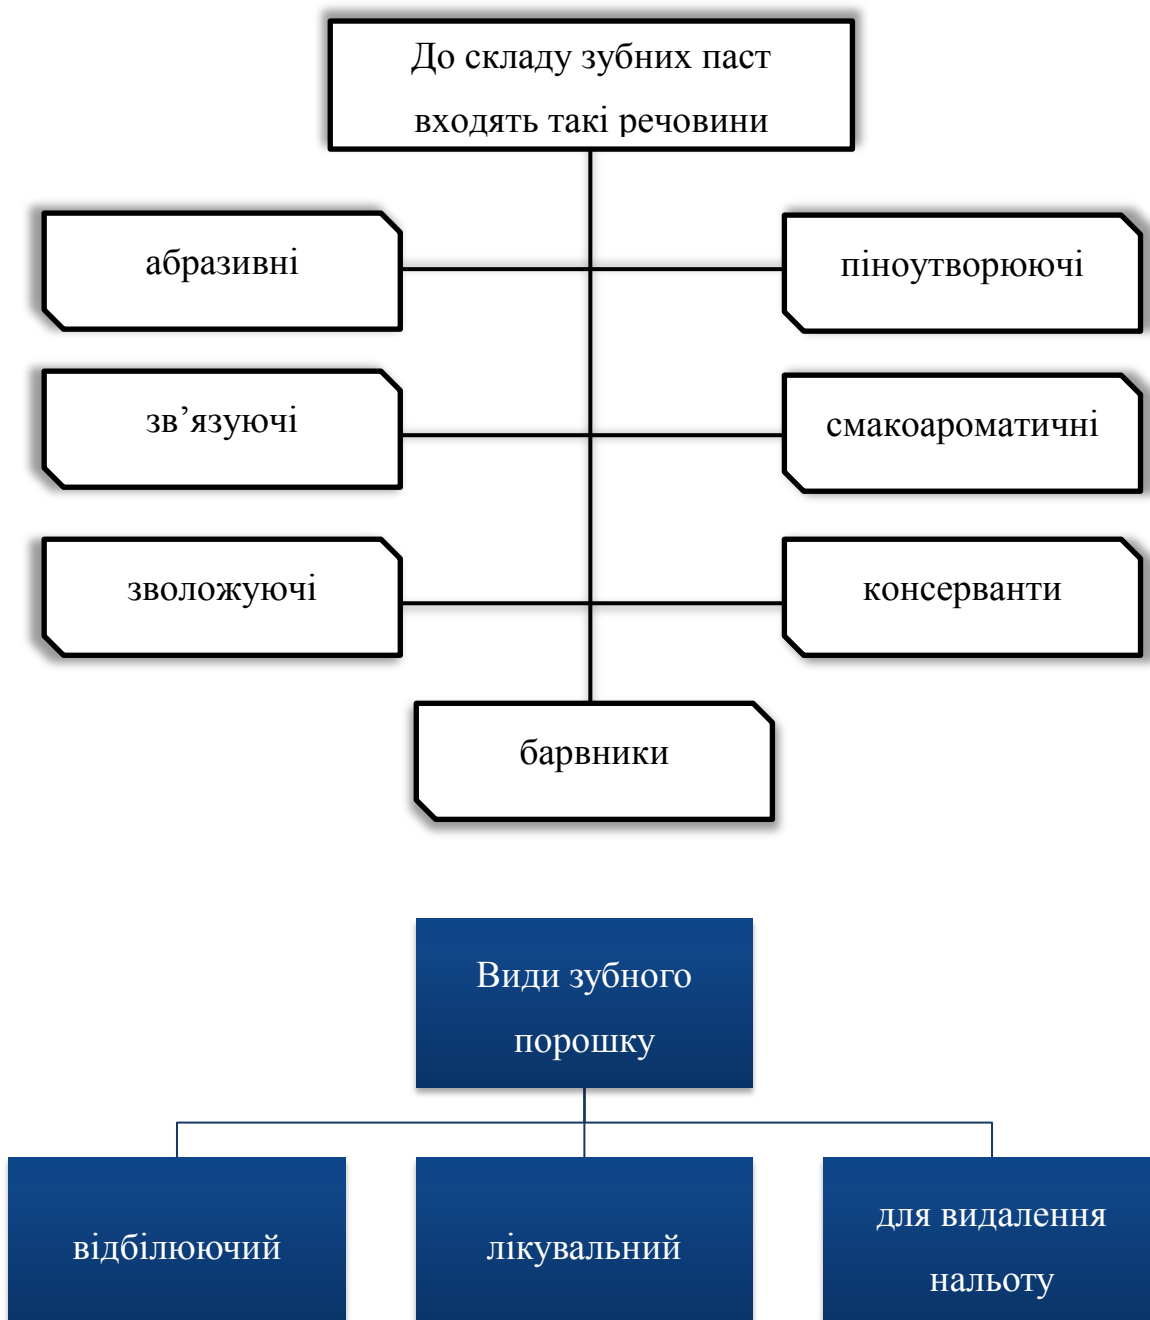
До складу зубних паст входять такі речовини

абразивні

піноутворюючі

зв’язуючі

смакоароматичні

зволожуючі

консерванти

барвники

Види зубного порошку

відбілюючий

лікувальний

для видалення нальоту